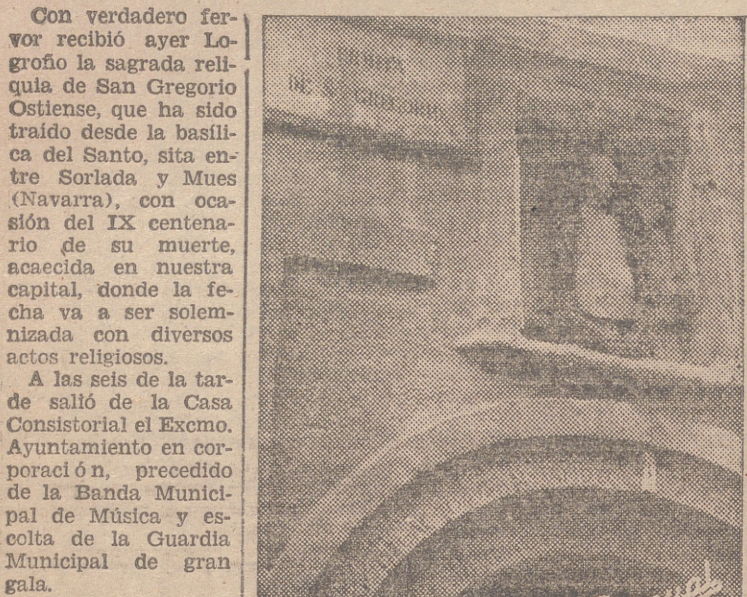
Con verdadero fervor recibió ayer Logroño la sagrada reliquia de San Gregorio Ostiense, que ha sido traído desde la basílica del Santo, sita entre Sorlada y Mues (Navarra), con ocasión del IX centenario de su muerte, acaecida en nuestra capital, donde la fecha va a ser solemnizada con diversos actos religiosos.

A las seis de la tarde salió de la Casa Consistorial el Excmo. Ayuntamiento en corporació n, precedido de la Banda Municipal de Música y escolta de la Guardia Municipal de gran gala.

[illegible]
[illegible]